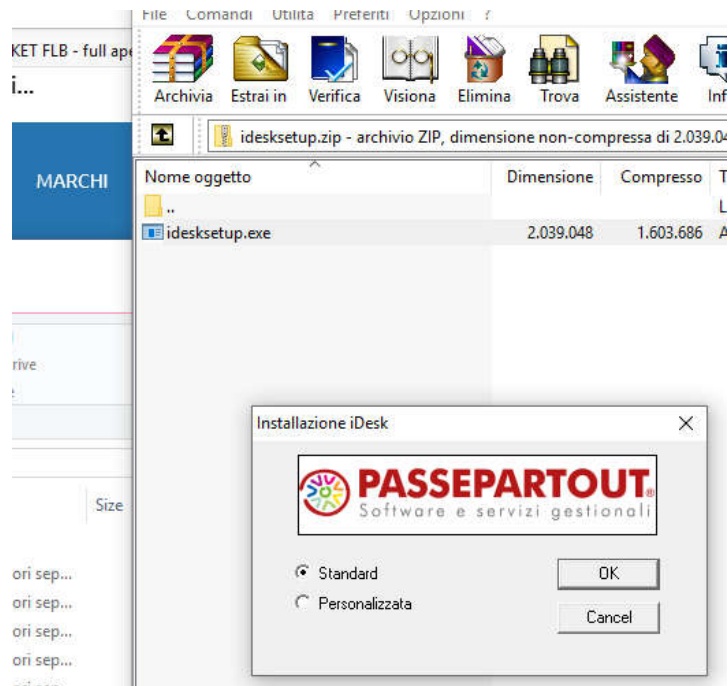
File Comandi Utilità Preferiti Opzioni ?

KET FLB - full ap

i...

Archivia Estrai in Verifica Visiona Elimina Trova Assistente Inf

idesksetup.zip - archivio ZIP, dimensione non-compressa di 2.039.04

MARCHI

| Nome oggetto | Dimensione | Compresso | T |
|---|---|---|---|
| .. | | | L |
| idesksetup.exe | 2.039.048 | 1.603.686 | A |

rive

Size

ori sep...
ori sep...
ori sep...
ori sep...

Installazione iDesk

PASSEPARTOUT.
Software e servizi gestionali

Standard
Personalizzata

OK
Cancel